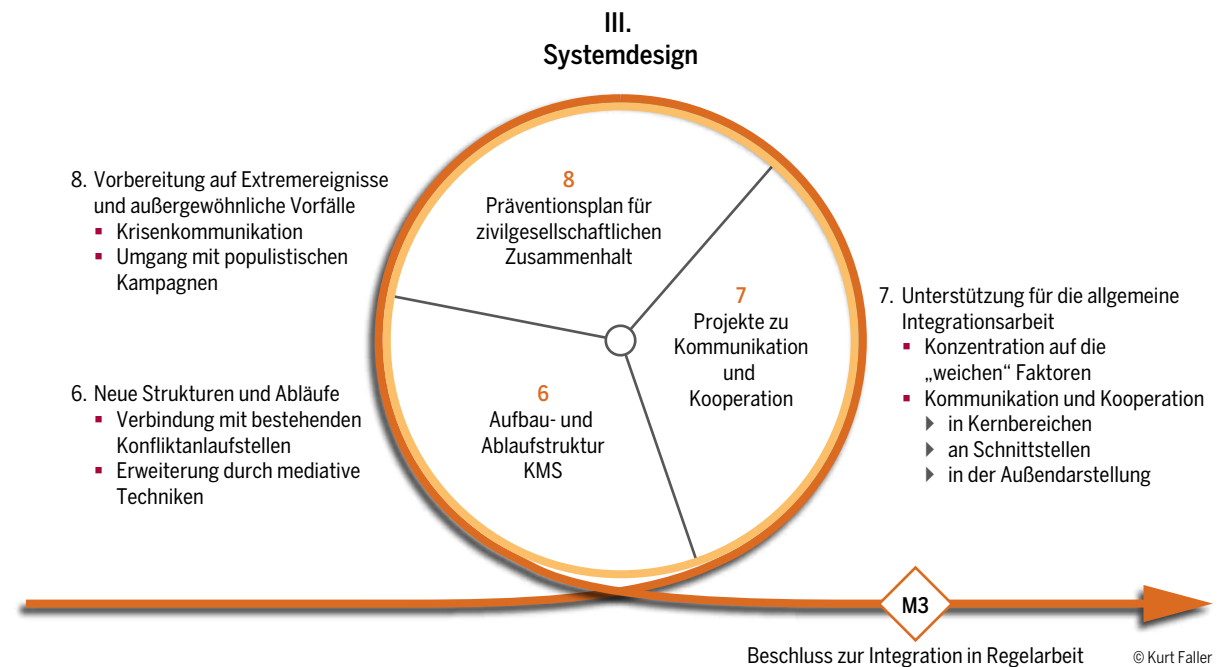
III.
Systemdesign

8. Vorbereitung auf Extremereignisse und außergewöhnliche Vorfälle
▪ Krisenkommunikation
▪ Umgang mit populistischen Kampagnen

6. Neue Strukturen und Abläufe
▪ Verbindung mit bestehenden Konfliktanlaufstellen
▪ Erweiterung durch mediative Techniken

8
Präventionsplan für zivilgesellschaftlichen Zusammenhalt

7
Projekte zu Kommunikation und Kooperation

6
Aufbau- und Ablaufstruktur KMS

7. Unterstützung für die allgemeine Integrationsarbeit
▪ Konzentration auf die „weichen" Faktoren
▪ Kommunikation und Kooperation
▸ in Kernbereichen
▸ an Schnittstellen
▸ in der Außendarstellung

M3

Beschluss zur Integration in Regelarbeit

© Kurt Faller